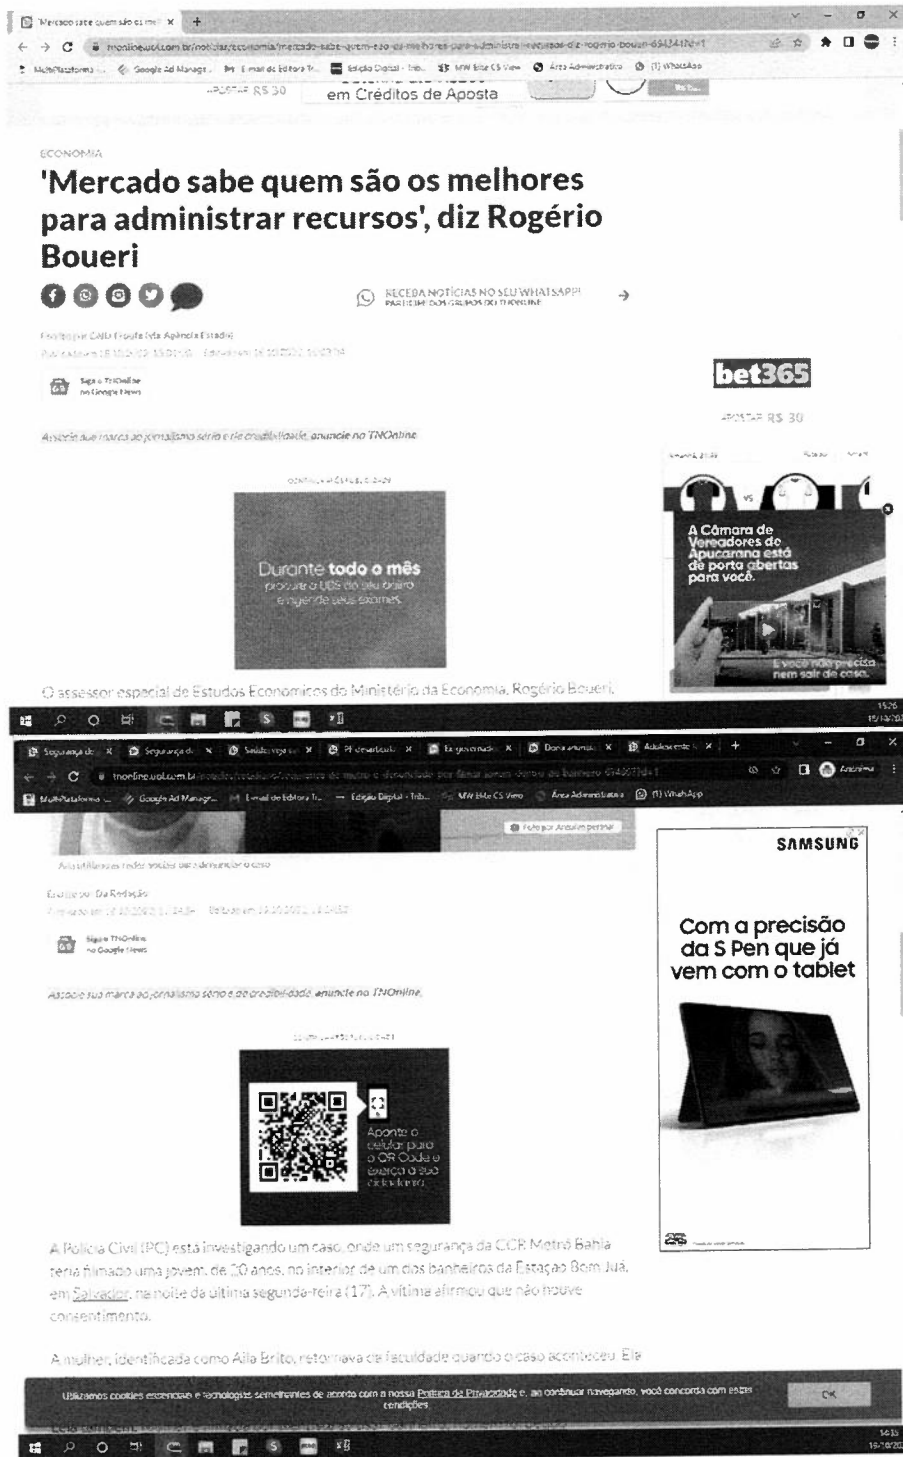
Mercado sabe quem são os mel ×

tnonline.uol.com.br/noticias/economia/mercado-sabe-quem-sao-os-melhores-para-administrar-recursos-diz-rogerio-boueri-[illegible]

MultiPlataforma · Google Ad Manager · E-mail de Editora · Edição Digital - Trib... · MW Elite CS View · Área Administrativa · (1) WhatsApp

APOSTAR R$ 30

em Créditos de Aposta

ECONOMIA

'Mercado sabe quem são os melhores para administrar recursos', diz Rogério Boueri

RECEBA NOTÍCIAS NO SEU WHATSAPP! PARTICIPE DOS GRUPOS DO TNONLINE

Escrito por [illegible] (via Agência Estado)

Publicado em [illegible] · Editado em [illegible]

Siga o TNOnline no Google News

Associe sua marca ao jornalismo sério e de credibilidade, anuncie no TNOnline.

CONTINUA APÓS A PUBLICIDADE

Durante todo o mês procure a UBS do seu bairro e agende seus exames.

bet365

APOSTAR R$ 30

A Câmara de Vereadores de Apucarana está de porta abertas para você.

E você não precisa nem sair de casa.

O assessor especial de Estudos Econômicos do Ministério da Economia, Rogério Boueri,

15:26
15/10/20

Segurança de · Segurança do · Saiba o que · PF desarticula · Ex-governador · Dono anuncia · Adolescente

tnonline.uol.com.br/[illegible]

MultiPlataforma · Google Ad Manager · E-mail de Editora · Edição Digital - Trib... · MW Elite CS View · Área Administrativa · (1) WhatsApp

Foto por Arquivo pessoal

Aila utilizou as redes sociais para denunciar o caso

Escrito por Da Redação

Publicado em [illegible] · Editado em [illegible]

Siga o TNOnline no Google News

Associe sua marca ao jornalismo sério e de credibilidade, anuncie no TNOnline.

CONTINUA APÓS A PUBLICIDADE

Aponte o celular para o QR Code e exerça a sua cidadania.

SAMSUNG

Com a precisão da S Pen que já vem com o tablet

A Polícia Civil (PC) está investigando um caso, onde um segurança da CCR Metrô Bahia teria filmado uma jovem, de 20 anos, no interior de um dos banheiros da Estação Bom Juá, em Salvador, na noite da última segunda-feira (17). A vítima afirmou que não houve consentimento.

A mulher, identificada como Aila Brito, retornava da faculdade quando o caso aconteceu. Ele

Utilizamos cookies essenciais e tecnologias semelhantes de acordo com a nossa Política de Privacidade e, ao continuar navegando, você concorda com estas condições.

OK

14:35
19/10/20